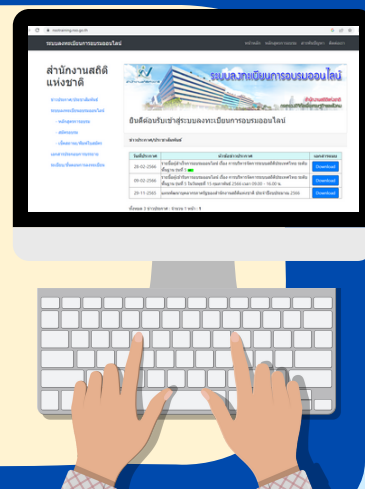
nsotraining.nso.go.th

ระบบลงทะเบียนการอบรมออนไลน์

หน้าหลัก หลักสูตรการอบรม สำหรับเจ้าหน้าที่ ติดต่อเรา

สำนักงานสถิติแห่งชาติ

ระบบลงทะเบียนการอบรมออนไลน์

ยินดีต้อนรับเข้าสู่ระบบลงทะเบียนการอบรมออนไลน์

ข่าวประกาศ/ประชาสัมพันธ์

| วันที่ประกาศ | หัวข้อข่าวประกาศ | เอกสารแนบ |
|---|---|---|
| 28-02-2566 | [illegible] | Download |
| 06-02-2566 | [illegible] | Download |
| 20-11-2565 | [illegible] | Download |

ทั้งหมด 3 ข่าวประกาศ : จำนวน 1 หน้า : 1